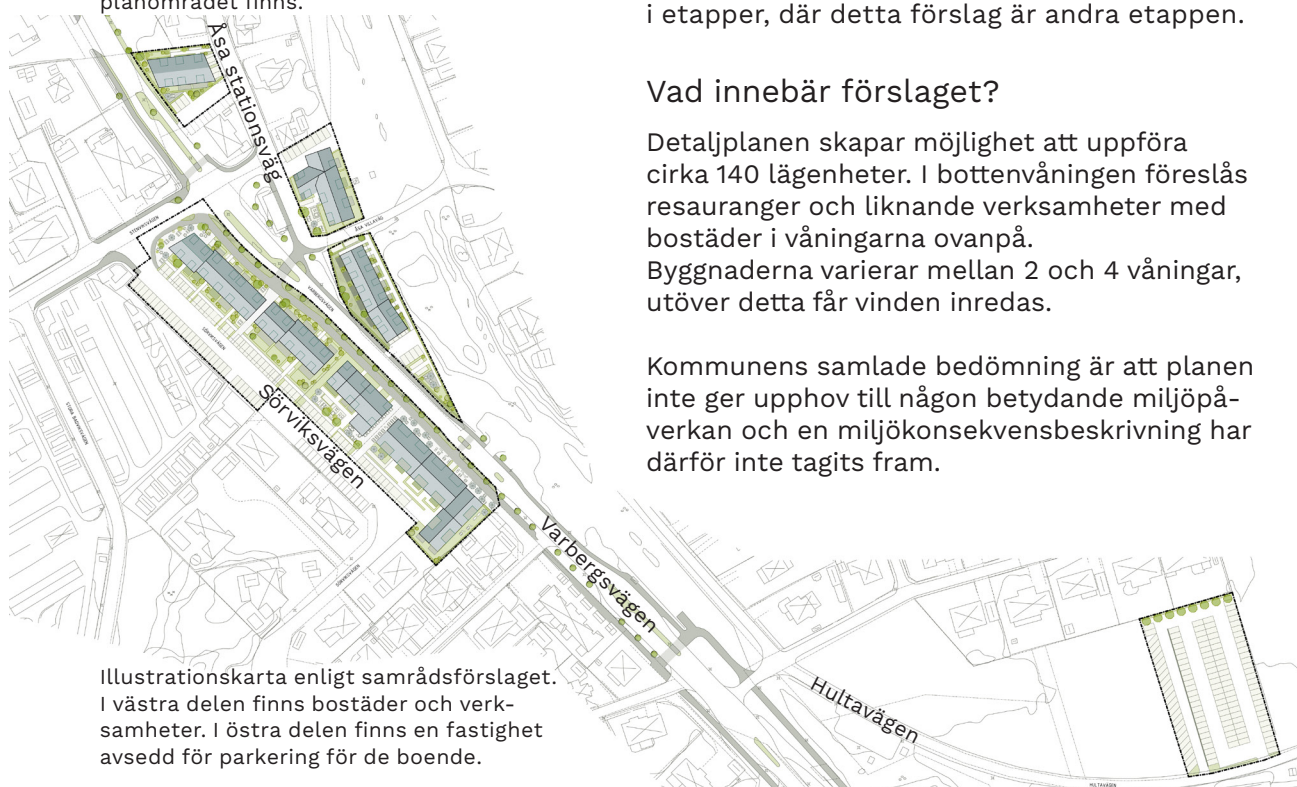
planområdet finns.

i etapper, där detta förslag är andra etappen.

Vad innebär förslaget?

Detaljplanen skapar möjlighet att uppföra cirka 140 lägenheter. I bottenvåningen föreslås resauranger och liknande verksamheter med bostäder i våningarna ovanpå.
Byggnaderna varierar mellan 2 och 4 våningar, utöver detta får vinden inredas.

Kommunens samlade bedömning är att planen inte ger upphov till någon betydande miljöpåverkan och en miljökonsekvensbeskrivning har därför inte tagits fram.

Åsa stationsväg

Sörviksvägen

Varbergsvägen

Hultavägen

Illustrationskarta enligt samrådsförslaget. I västra delen finns bostäder och verksamheter. I östra delen finns en fastighet avsedd för parkering för de boende.